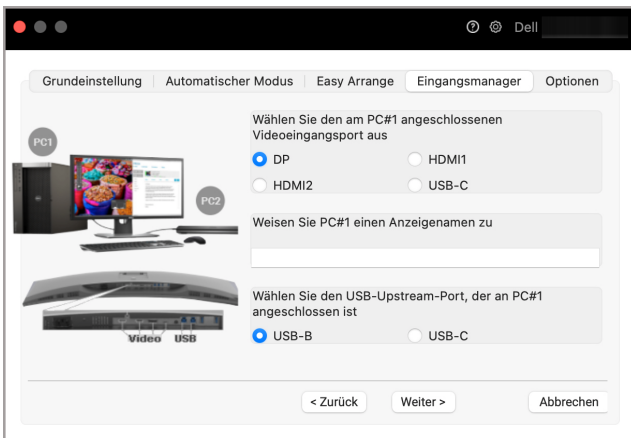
Dell

Grundeinstellung | Automatischer Modus | Easy Arrange | Eingangsmanager | Optionen

PC1

PC2

Video USB

Wählen Sie den am PC#1 angeschlossenen Videoeingangsport aus

DP
HDMI1
HDMI2
USB-C

Weisen Sie PC#1 einen Anzeigenamen zu

Wählen Sie den USB-Upstream-Port, der an PC#1 angeschlossen ist

USB-B
USB-C

< Zurück
Weiter >
Abbrechen